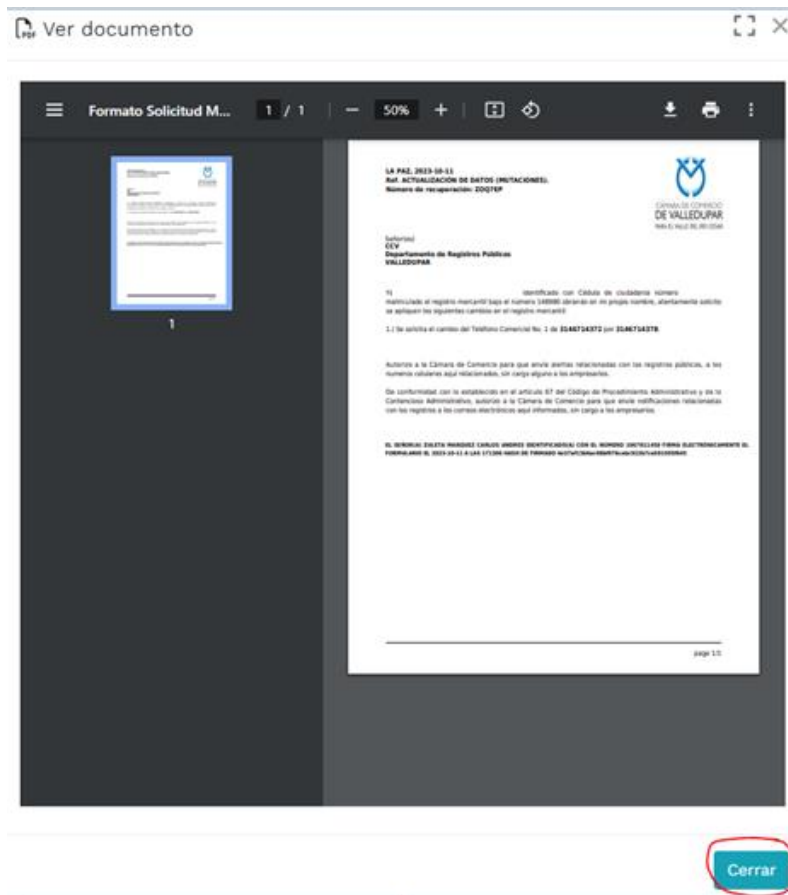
Ver documento

Formato Solicitud M... 1 / 1 — 50% +

1

LA PAZ, 2023-10-11
Ref. ACTUALIZACIÓN DE DATOS (MUTACIONES).
Número de recuperación: ZOQ7EP

CÁMARA DE COMERCIO
DE VALLEDUPAR
PARA EL VALLE DEL RÍO CESAR

Señor(es)
CCV
Departamento de Registros Públicos
VALLEDUPAR

Yo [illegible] identificado con Cédula de ciudadanía número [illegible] matriculado el registro mercantil bajo el numero 148980 obrando en mi propio nombre, atentamente solicito se apliquen los siguientes cambios en el registro mercantil

1.) Se solicita el cambio del Teléfono Comercial No. 1 de 3146714372 por 3146714378

Autorizo a la Cámara de Comercio para que envíe alertas relacionadas con los registros públicos, a los numeros celulares aquí relacionados, sin cargo alguno a los empresarios.

De conformidad con lo establecido en el articulo 67 del Código de Procedimiento Administrativo y de lo Contencioso Administrativo, autorizo a la Cámara de Comercio para que envíe notificaciones relacionadas con los registros a los correos electrónicos aquí informados, sin cargo a los empresarios.

EL SEÑOR(A) ZULETA MARQUEZ CARLOS ANDRES IDENTIFICADO(A) CON EL NUMERO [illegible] FIRMO ELECTRONICAMENTE EL FORMULARIO EL 2023-10-11 A LAS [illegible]

page 1/1

Cerrar